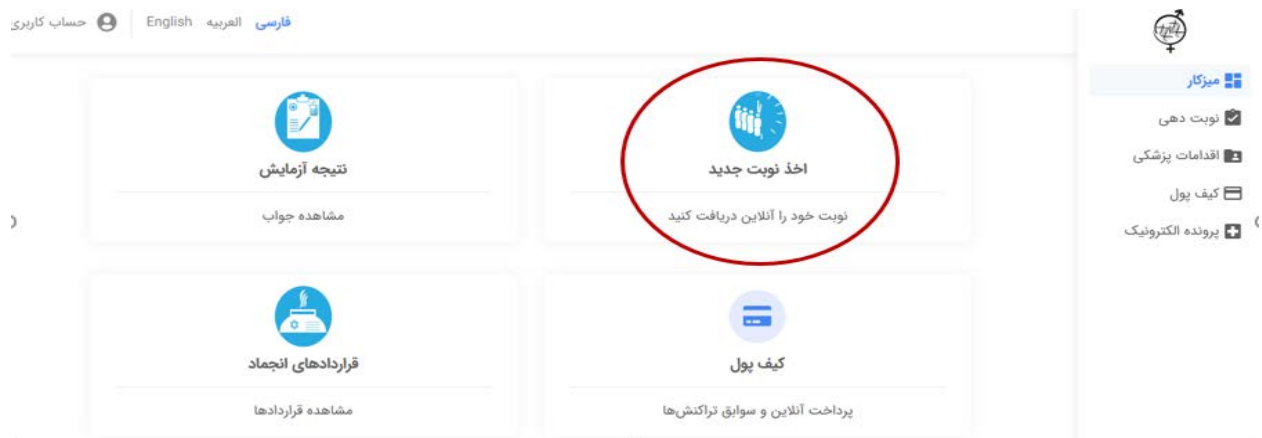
فارسی العربیه English حساب کاربری

میزکار
نوبت دهی
اقدامات پزشکی
کیف پول
پرونده الکترونیک

اخذ نوبت جدید
نوبت خود را آنلاین دریافت کنید

نتیجه آزمایش
مشاهده جواب

کیف پول
پرداخت آنلاین و سوابق تراکنش‌ها

قراردادهای انجماد
مشاهده قراردادها